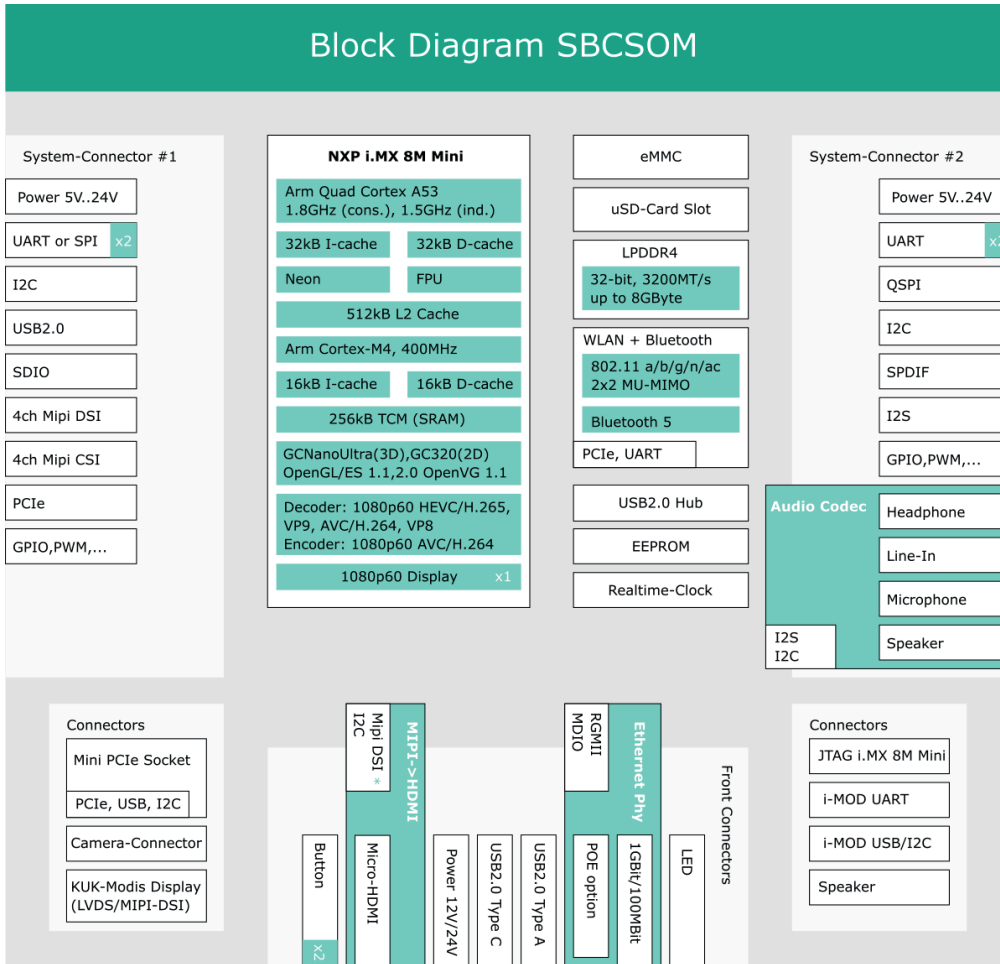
Block Diagram SBCSOM

System-Connector #1

Power 5V..24V

UART or SPI x2

I2C

USB2.0

SDIO

4ch Mipi DSI

4ch Mipi CSI

PCIe

GPIO,PWM,...

NXP i.MX 8M Mini

Arm Quad Cortex A53
1.8GHz (cons.), 1.5GHz (ind.)

32kB I-cache

32kB D-cache

Neon

FPU

512kB L2 Cache

Arm Cortex-M4, 400MHz

16kB I-cache

16kB D-cache

256kB TCM (SRAM)

GCNanoUltra(3D),GC320(2D)
OpenGL/ES 1.1,2.0 OpenVG 1.1

Decoder: 1080p60 HEVC/H.265, VP9, AVC/H.264, VP8
Encoder: 1080p60 AVC/H.264

1080p60 Display x1

eMMC

uSD-Card Slot

LPDDR4

32-bit, 3200MT/s
up to 8GByte

WLAN + Bluetooth

802.11 a/b/g/n/ac
2x2 MU-MIMO

Bluetooth 5

PCIe, UART

USB2.0 Hub

EEPROM

Realtime-Clock

System-Connector #2

Power 5V..24V

UART x2

QSPI

I2C

SPDIF

I2S

GPIO,PWM,...

Audio Codec

Headphone

Line-In

Microphone

Speaker

I2S
I2C

Connectors

Mini PCIe Socket

PCIe, USB, I2C

Camera-Connector

KUK-Modis Display
(LVDS/MIPI-DSI)

Mipi DSI
I2C *

MIPI->HDMI

Button x2

Micro-HDMI

Power 12V/24V

USB2.0 Type C

USB2.0 Type A

RGMII
MDIO

Ethernet Phy

POE option

1GBit/100MBit

LED

Front Connectors

Connectors

JTAG i.MX 8M Mini

i-MOD UART

i-MOD USB/I2C

Speaker